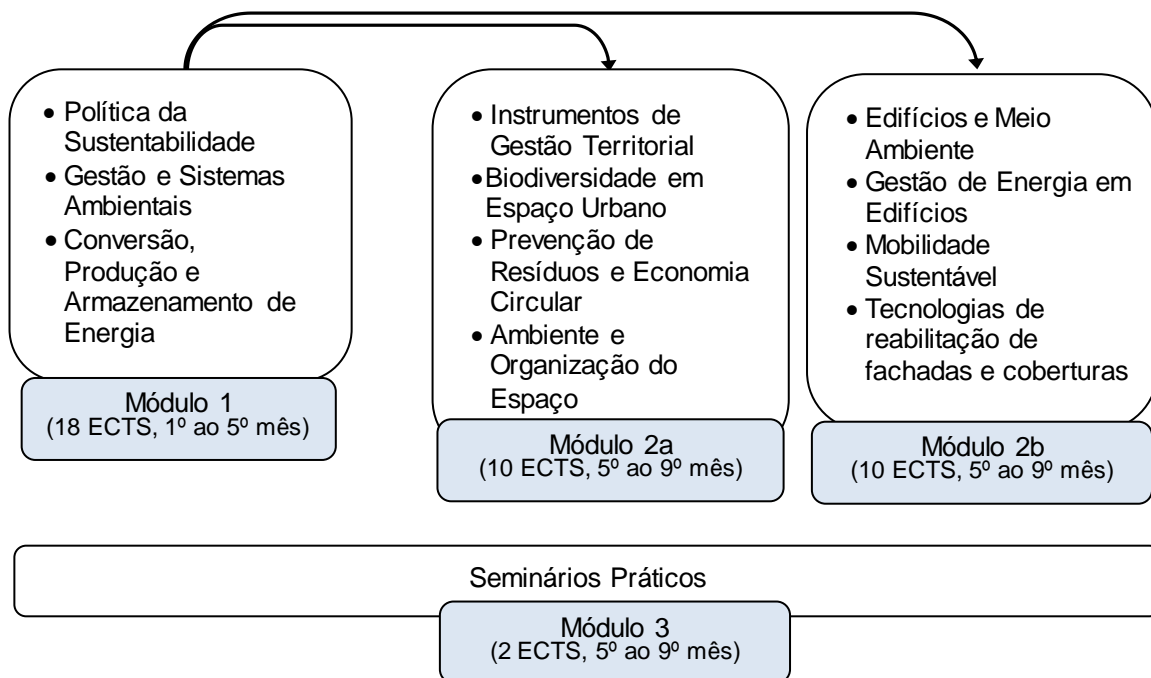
• Política da Sustentabilidade
• Gestão e Sistemas Ambientais
• Conversão, Produção e Armazenamento de Energia

Módulo 1
(18 ECTS, 1º ao 5º mês)

• Instrumentos de Gestão Territorial
• Biodiversidade em Espaço Urbano
• Prevenção de Resíduos e Economia Circular
• Ambiente e Organização do Espaço

Módulo 2a
(10 ECTS, 5º ao 9º mês)

• Edifícios e Meio Ambiente
• Gestão de Energia em Edifícios
• Mobilidade Sustentável
• Tecnologias de reabilitação de fachadas e coberturas

Módulo 2b
(10 ECTS, 5º ao 9º mês)

Seminários Práticos

Módulo 3
(2 ECTS, 5º ao 9º mês)